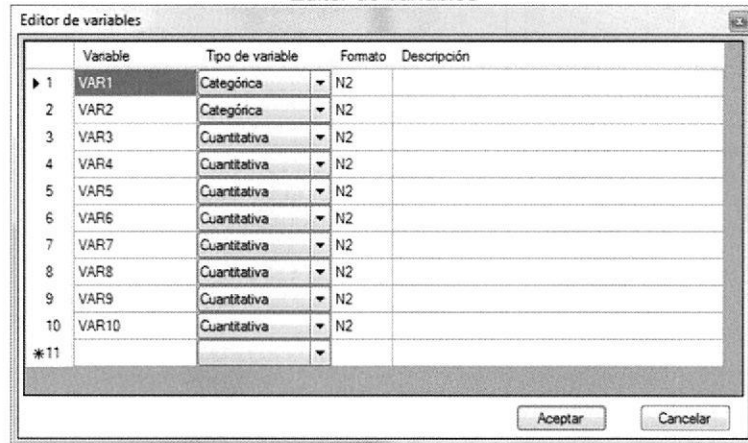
Editor de variables

|  | Variable | Tipo de variable | Formato | Descripción |
|---|---|---|---|---|
| ▶ 1 | VAR1 | Categórica | N2 |  |
| 2 | VAR2 | Categórica | N2 |  |
| 3 | VAR3 | Cuantitativa | N2 |  |
| 4 | VAR4 | Cuantitativa | N2 |  |
| 5 | VAR5 | Cuantitativa | N2 |  |
| 6 | VAR6 | Cuantitativa | N2 |  |
| 7 | VAR7 | Cuantitativa | N2 |  |
| 8 | VAR8 | Cuantitativa | N2 |  |
| 9 | VAR9 | Cuantitativa | N2 |  |
| 10 | VAR10 | Cuantitativa | N2 |  |
| ✱11 |  |  |  |  |

Aceptar Cancelar